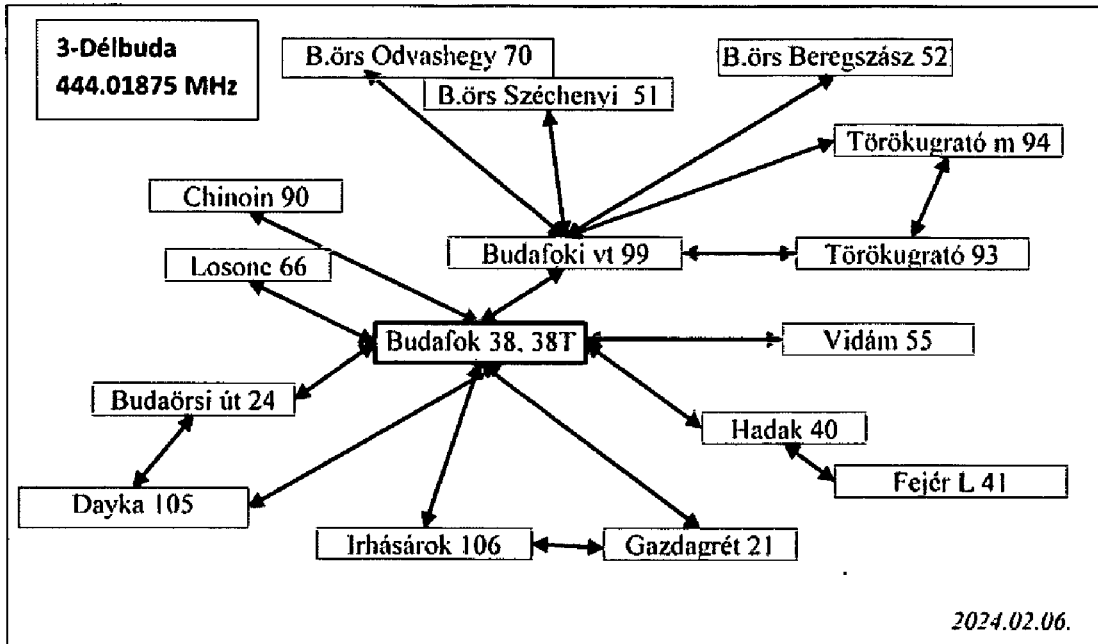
3-Délbuda
444.01875 MHz

B.örs Odvashegy 70

B.örs Széchenyi 51

B.örs Beregszász 52

Törökugrató m 94

Chinoin 90

Budafoki vt 99

Törökugrató 93

Losonc 66

Budafok 38, 38T

Vidám 55

Budaörsi út 24

Hadak 40

Fejér L 41

Dayka 105

Irhásárok 106

Gazdagrét 21

2024.02.06.